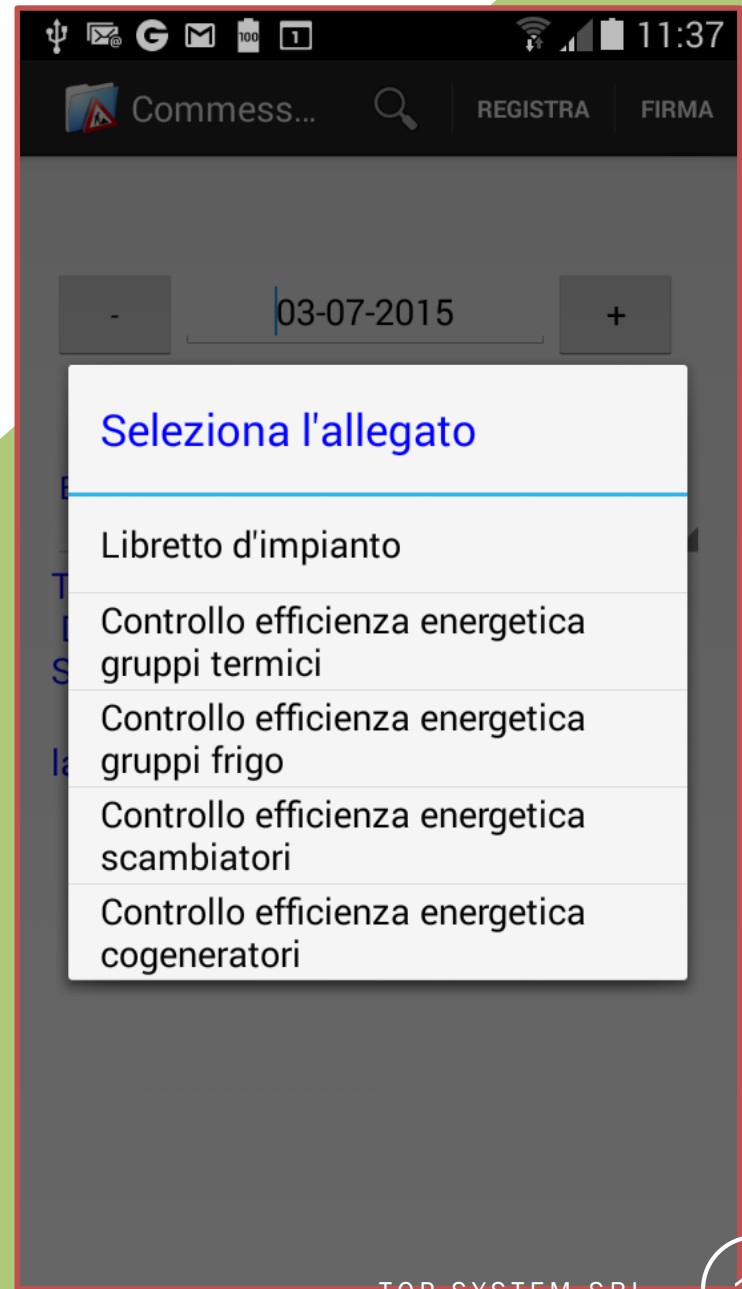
11:37

Commess...

REGISTRA

FIRMA

-

03-07-2015

+

Seleziona l'allegato

Libretto d'impianto

Controllo efficienza energetica gruppi termici

Controllo efficienza energetica gruppi frigo

Controllo efficienza energetica scambiatori

Controllo efficienza energetica cogeneratori

TOP SYSTEM SRL